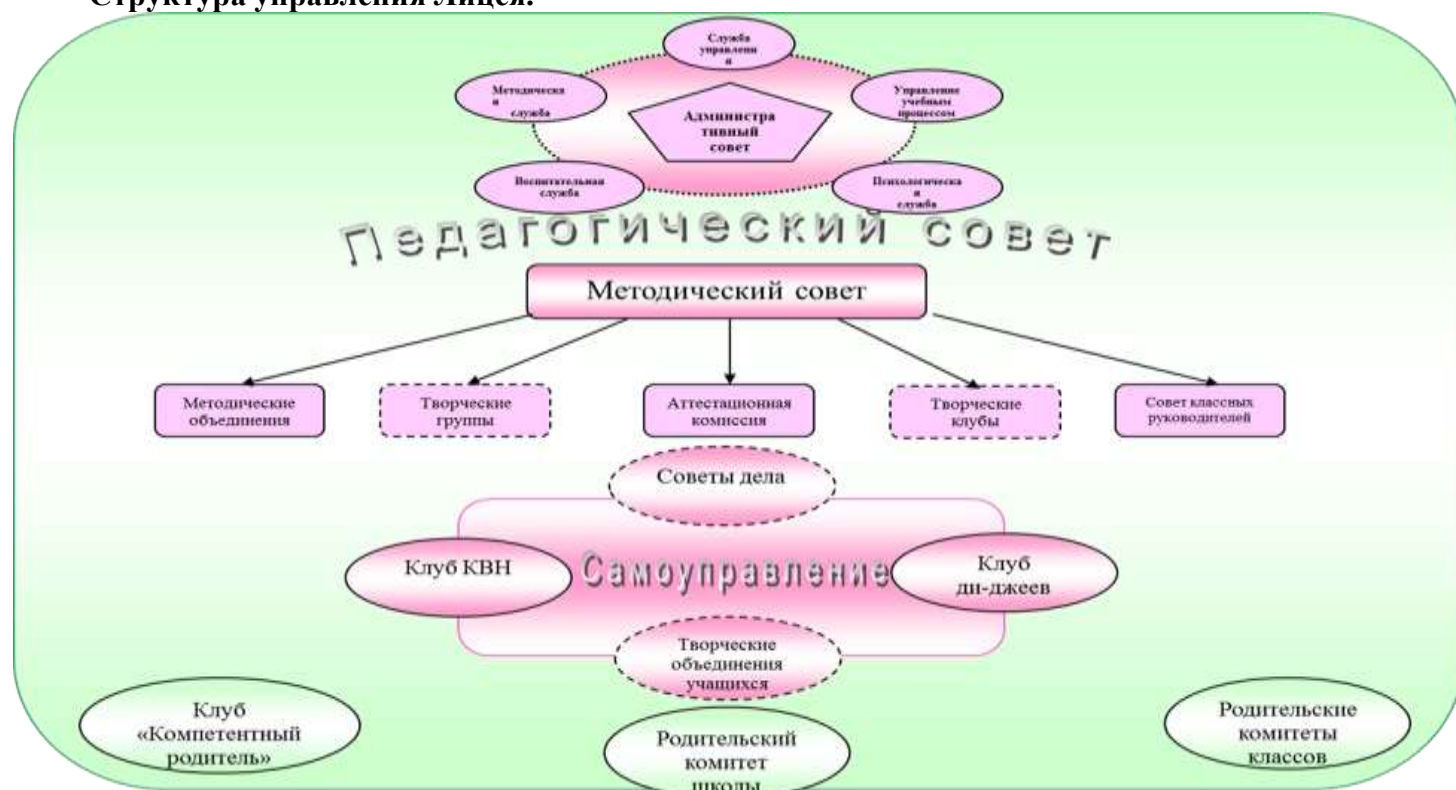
Структура управления лицея.

Служба управлени я

Методическа я служба

Администра тивный совет

Управление учебным процессом

Воспитательная служба

Психологическа я служба

Педагогический совет

Методический совет

Методические объединения

Творческие группы

Аттестационная комиссия

Творческие клубы

Совет классных руководителей

Советы дела

Клуб КВН

Самоуправление

Клуб ди-джеев

Творческие объединения учащихся

Клуб «Компетентный родитель»

Родительский комитет школы

Родительские комитеты классов